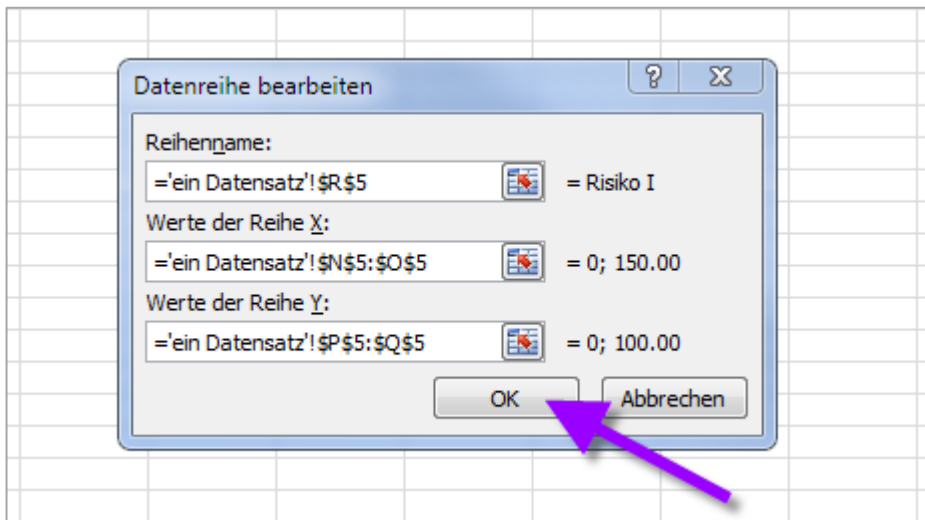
Datenreihe bearbeiten

?

X

Reihenname:

='ein Datensatz'!$R$5

= Risiko I

Werte der Reihe X:

='ein Datensatz'!$N$5:$O$5

= 0; 150.00

Werte der Reihe Y:

='ein Datensatz'!$P$5:$Q$5

= 0; 100.00

OK

Abbrechen